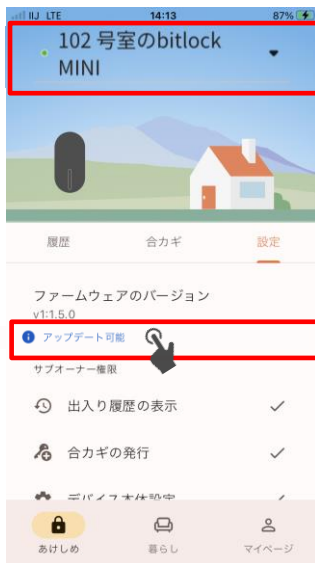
IIJ LTE 14:13 87%

102 号室のbitlock MINI

履歴 合カギ 設定

ファームウェアのバージョン
v1.1.5.0

アップデート可能

サブオーナー権限

出入り履歴の表示 ✓

合カギの発行 ✓

デバイス本体設定 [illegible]

あけしめ 暮らし マイページ